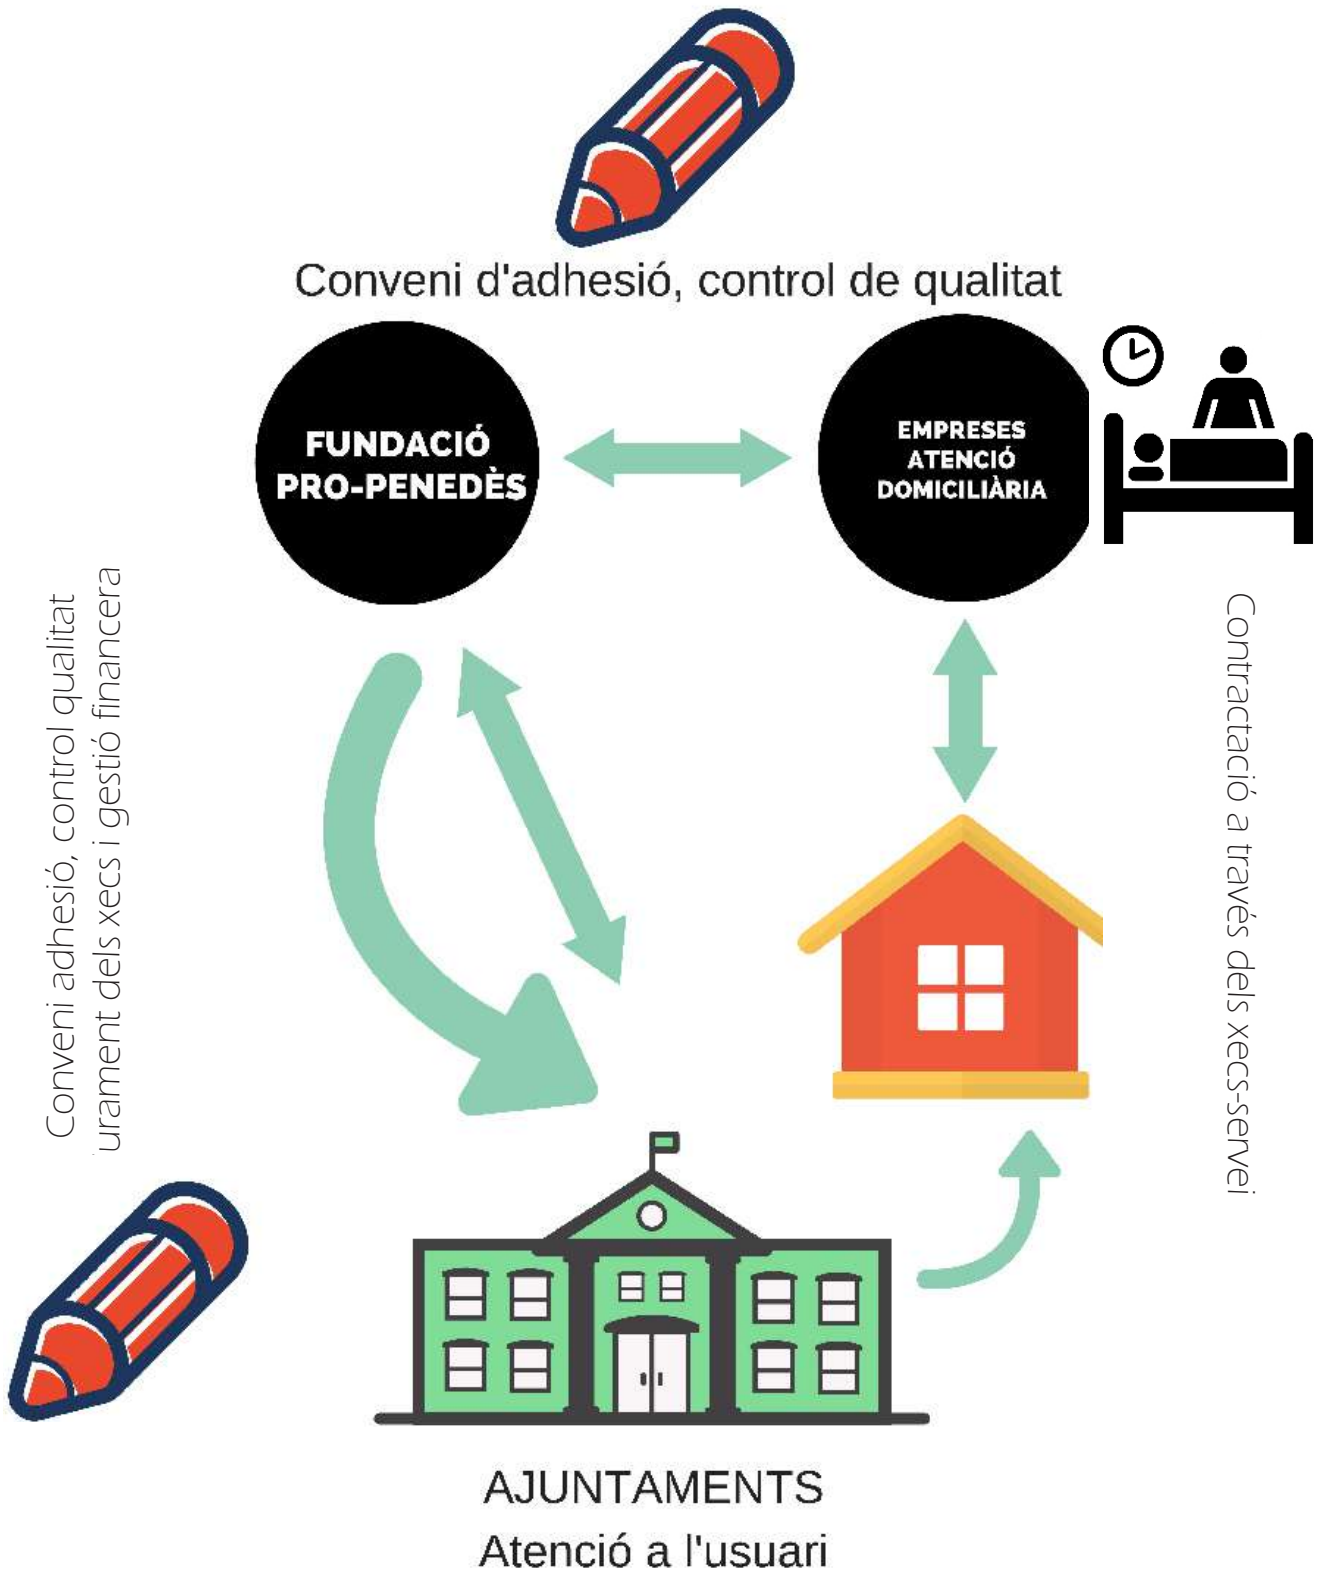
Conveni d'adhesió, control de qualitat

FUNDACIÓ PRO-PENEDÈS

EMPRESES ATENCIÓ DOMICILIÀRIA

Conveni adhesió, control qualitat
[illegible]urament dels xecs i gestió financera

Contractació a través dels xecs-servei

AJUNTAMENTS
Atenció a l'usuari